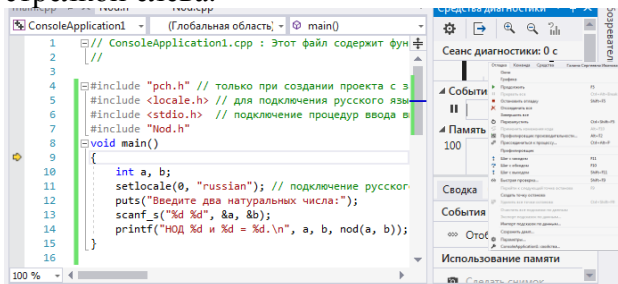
ConsoleApplication1 | (Глобальная область) | main()

1 // ConsoleApplication1.cpp : Этот файл содержит фун
2 //
3
4 #include "pch.h" // только при создании проекта с з
5 #include <locale.h> // для подключения русского язы
6 #include <stdio.h> // подключение процедур ввода в
7 #include "Nod.h"
8 void main()
9 {
10 int a, b;
11 setlocale(0, "russian"); // подключение русского
12 puts("Введите два натуральных числа:");
13 scanf_s("%d %d", &a, &b);
14 printf("НОД %d и %d = %d.\n", a, b, nod(a, b));
15 }
16
17

100 %

Средства диагностики
Сеанс диагностики: 0 с
События
Память
100
Сводка
События
Отоб
Использование памяти
Сделать снимок